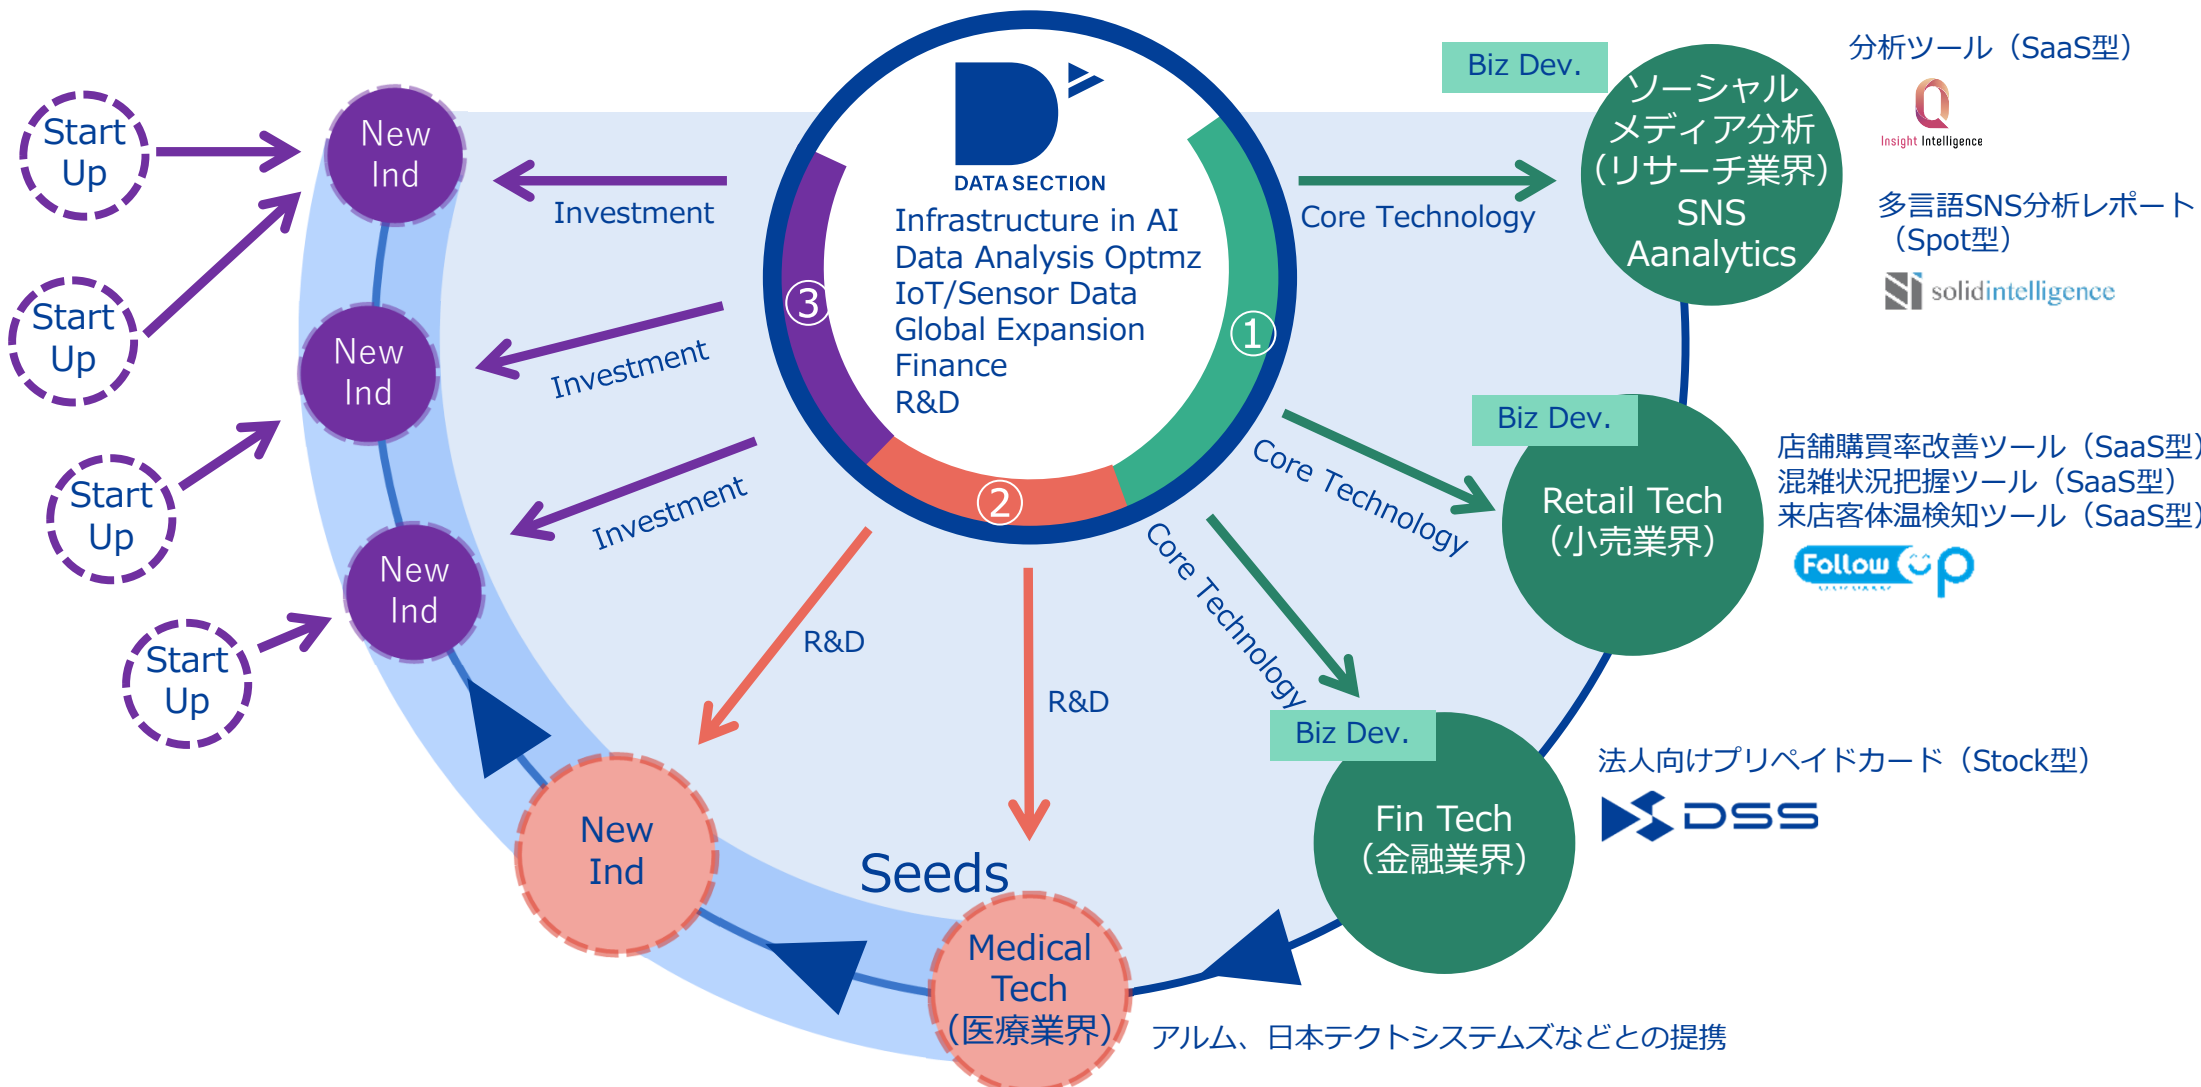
Start Up

Start Up

Start Up

Start Up

New Ind

New Ind

New Ind

New Ind

Investment

Investment

Investment

DATA SECTION

Infrastructure in AI
Data Analysis Optmz
IoT/Sensor Data
Global Expansion
Finance
R&D

③

①

②

Core Technology

Core Technology

Core Technology

Biz Dev.

ソーシャルメディア分析（リサーチ業界）SNS Aanalytics

分析ツール（SaaS型）

Insight Intelligence

多言語SNS分析レポート（Spot型）

solidintelligence

Biz Dev.

Retail Tech（小売業界）

店舗購買率改善ツール（SaaS型）
混雑状況把握ツール（SaaS型）
来店客体温検知ツール（SaaS型）

Follow up

Biz Dev.

Fin Tech（金融業界）

法人向けプリペイドカード（Stock型）

DSS

R&D

R&D

Seeds

Medical Tech（医療業界）

アルム、日本テクトシステムズなどとの提携